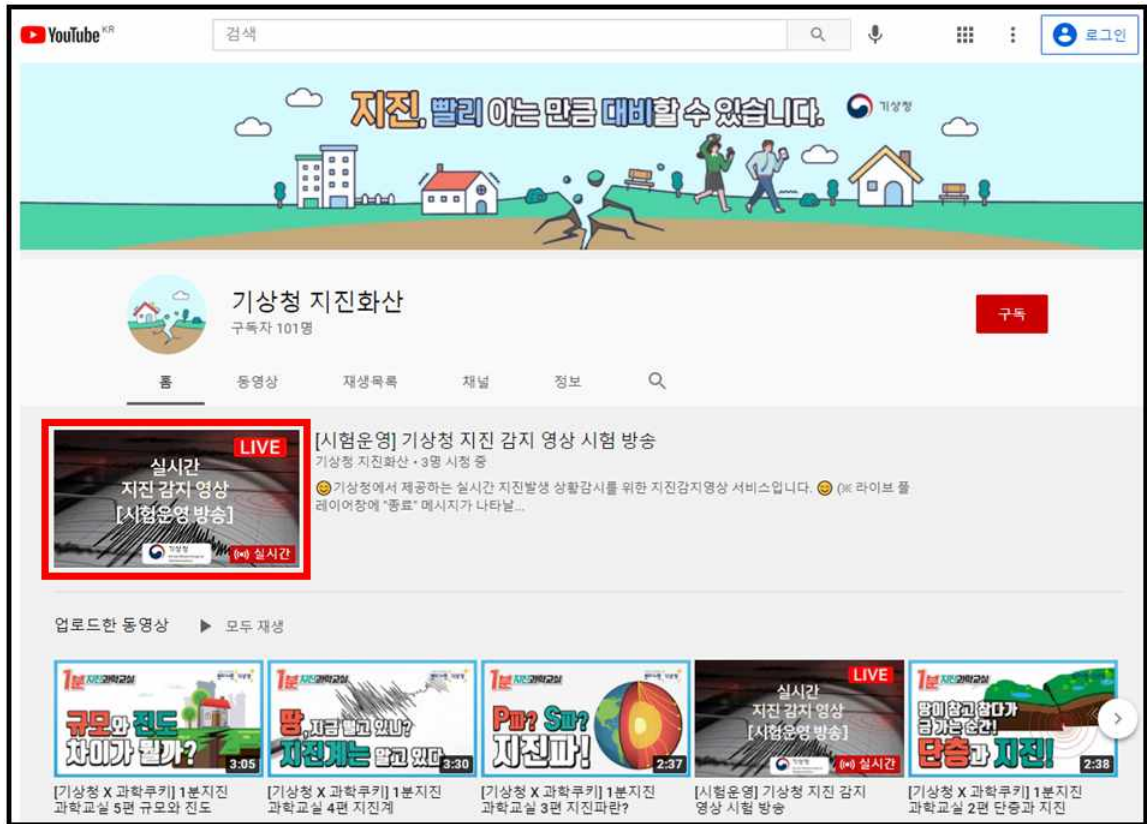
YouTube KR

검색

로그인

지진, 빨리 아는 만큼 대비할 수 있습니다.

기상청

기상청 지진화산

구독자 101명

구독

홈 동영상 재생목록 채널 정보

LIVE

실시간 지진 감지 영상 [시험운영 방송]

기상청

실시간

[시험운영] 기상청 지진 감지 영상 시험 방송

기상청 지진화산 • 3명 시청 중

기상청에서 제공하는 실시간 지진발생 상황감시를 위한 지진감지영상 서비스입니다. (※ 라이브 플레이어창에 "종료" 메시지가 나타날...

업로드한 동영상 ▶ 모두 재생

1분 지진과학교실

규모와 진도 차이가 뭘까?

3:05

[기상청 X 과학쿠키] 1분지진 과학교실 5편 규모와 진도

1분 지진과학교실

땅, 지금 떨고 있니? 지진계는 알고 있다

3:30

[기상청 X 과학쿠키] 1분지진 과학교실 4편 지진계

1분 지진과학교실

P파? S파? 지진파!

2:37

[기상청 X 과학쿠키] 1분지진 과학교실 3편 지진파란?

LIVE

실시간 지진 감지 영상 [시험운영 방송]

실시간

[시험운영] 기상청 지진 감지 영상 시험 방송

1분 지진과학교실

땅이 참고 참다가 금가는 순간! 단층과 지진!

2:38

[기상청 X 과학쿠키] 1분지진 과학교실 2편 단층과 지진